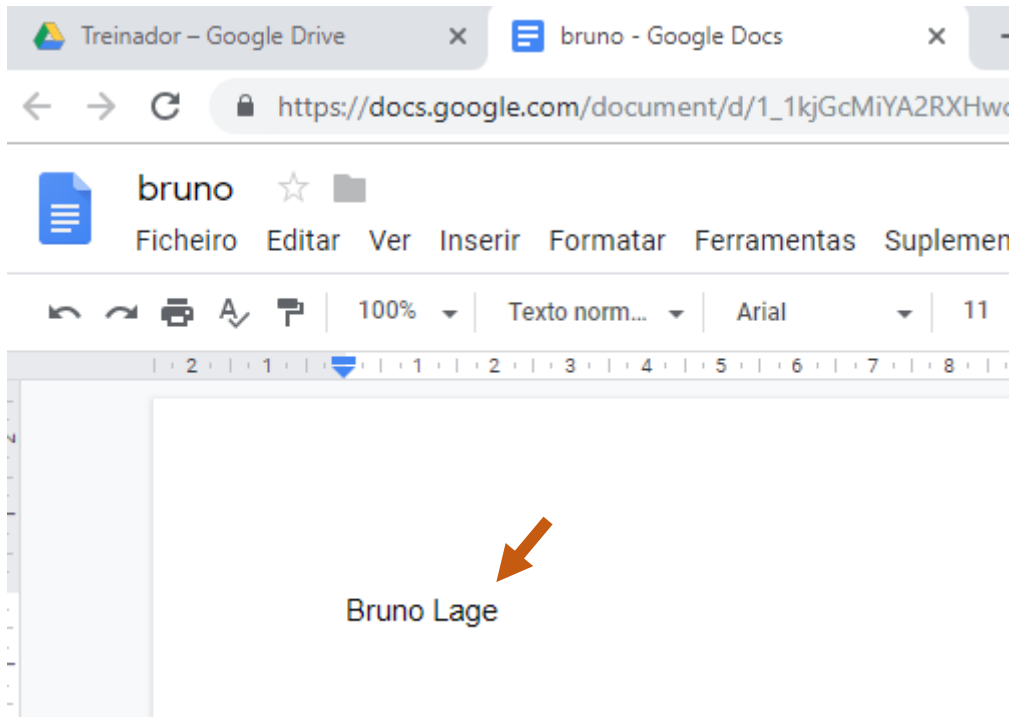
Treinador – Google Drive
bruno - Google Docs
https://docs.google.com/document/d/1_1kjGcMiYA2RXHwo
bruno
Ficheiro Editar Ver Inserir Formatar Ferramentas Suplemen
100% Texto norm... Arial 11
2 1 1 2 3 4 5 6 7 8

Bruno Lage